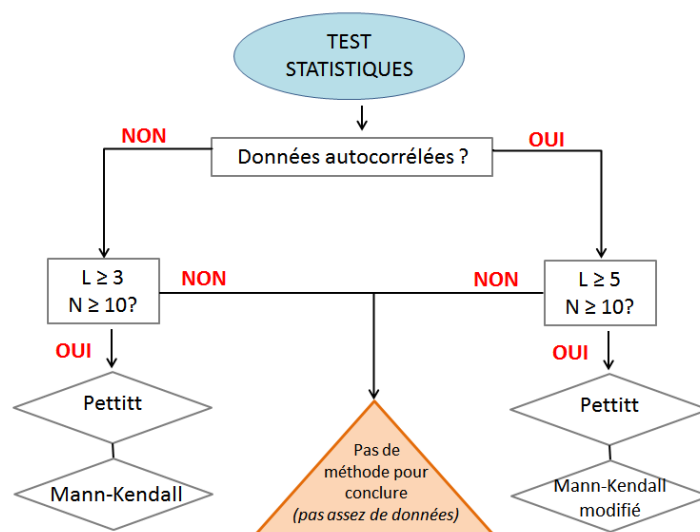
TEST STATISTIQUES

NON

Données autocorrélées ?

OUI

$L \geq 3$
$N \geq 10$?

NON

NON

$L \geq 5$
$N \geq 10$?

OUI

Pettitt

Mann-Kendall

Pas de méthode pour conclure
(pas assez de données)

OUI

Pettitt

Mann-Kendall modifié